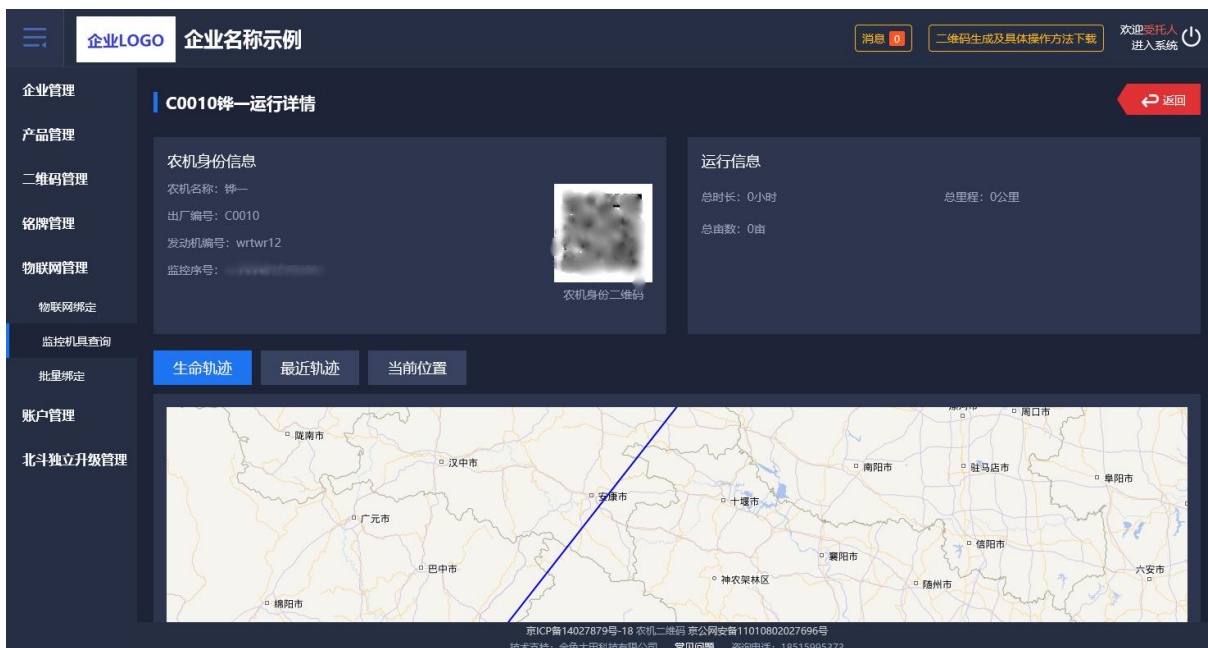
企业LOGO 企业名称示例

消息 0

二维码生成及具体操作方法下载

欢迎受托人 进入系统

企业管理
产品管理
二维码管理
铭牌管理
物联网管理
物联网绑定
监控机具查询
批量绑定
账户管理
北斗独立升级管理

C0010铧一运行详情

返回

农机身份信息

农机名称：铧一

出厂编号：C0010

发动机编号：wrtwr12

监控序号：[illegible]

农机身份二维码

运行信息

总时长：0小时

总里程：0公里

总亩数：0亩

生命轨迹 最近轨迹 当前位置

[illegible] 周口市 陇南市 汉中市 南阳市 驻马店市 阜阳市 安康市 十堰市 广元市 信阳市 襄阳市 巴中市 神农架林区 随州市 六安市 绵阳市

京ICP备14027879号-18 农机二维码 京公网安备11010802027696号

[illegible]